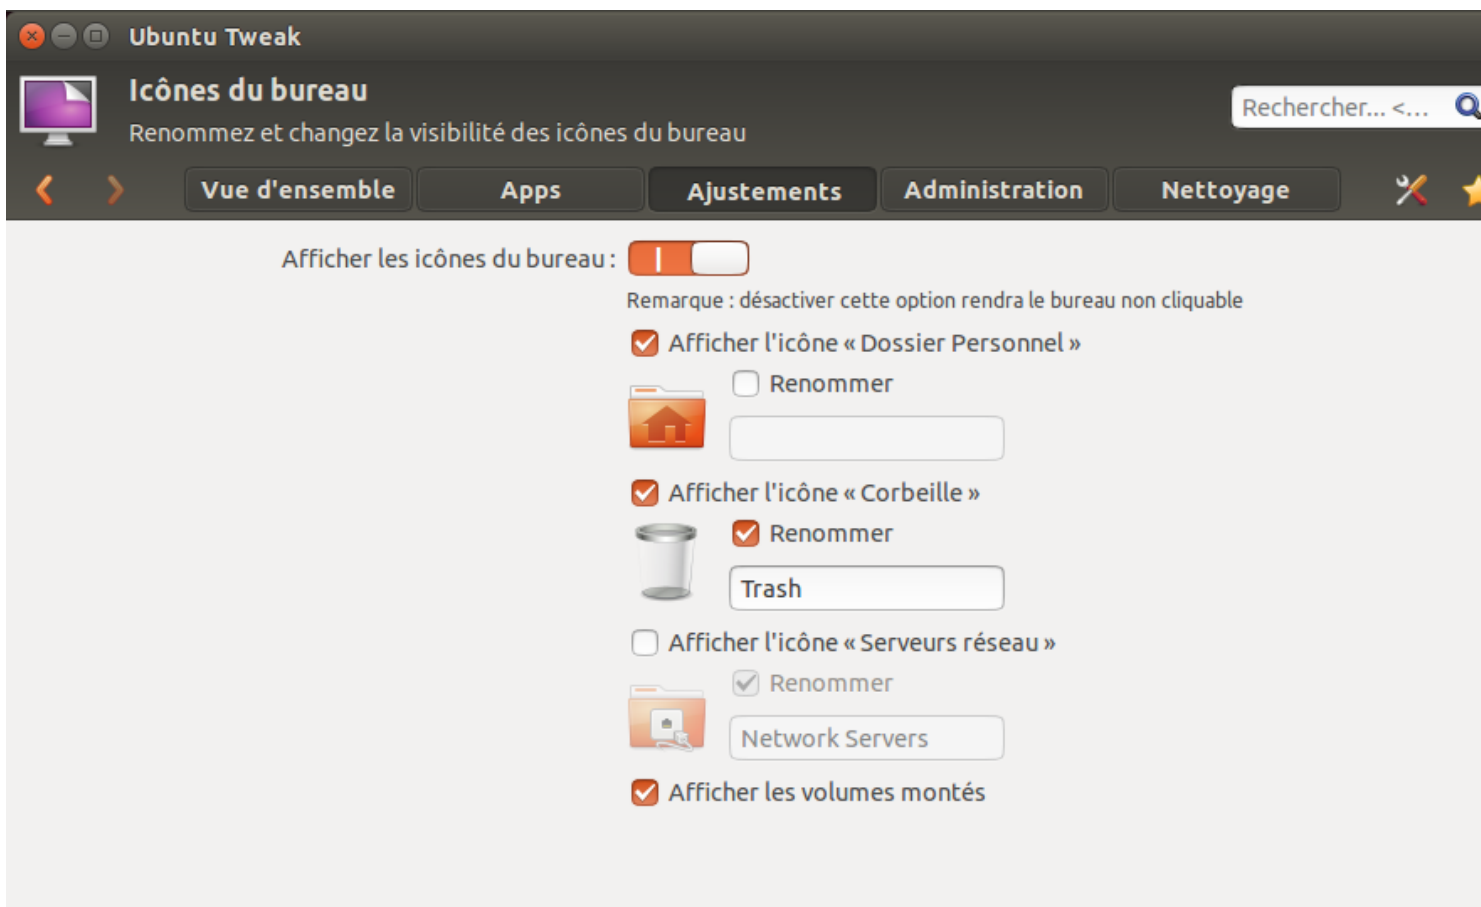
Ubuntu Tweak

Icônes du bureau
Renommez et changez la visibilité des icônes du bureau

Rechercher... <...

Vue d'ensemble | Apps | Ajustements | Administration | Nettoyage

Afficher les icônes du bureau :

Remarque : désactiver cette option rendra le bureau non cliquable

Afficher l'icône « Dossier Personnel »
Renommer

Afficher l'icône « Corbeille »
Renommer
Trash

Afficher l'icône « Serveurs réseau »
Renommer
Network Servers

Afficher les volumes montés